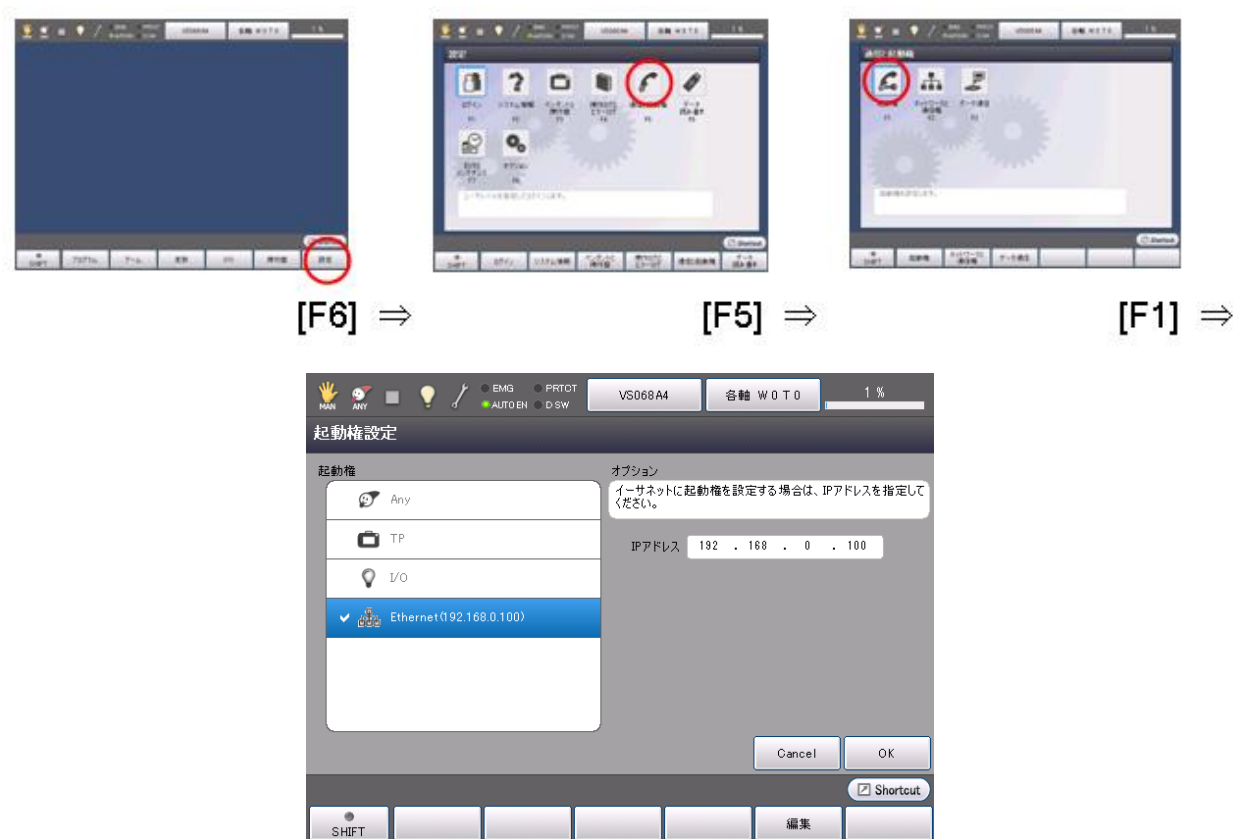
[F6] ⇒

[F5] ⇒

[F1] ⇒

MAN ANY EMG PRTCT AUTO EN D SW VS068A4 各軸 W0T0 1 %

起動権設定

起動権

Any

TP

I/O

Ethernet(192.168.0.100)

オプション

イーサネットに起動権を設定する場合は、IPアドレスを指定してください。

IPアドレス 192 . 168 . 0 . 100

Cancel

OK

Shortcut

SHIFT

編集